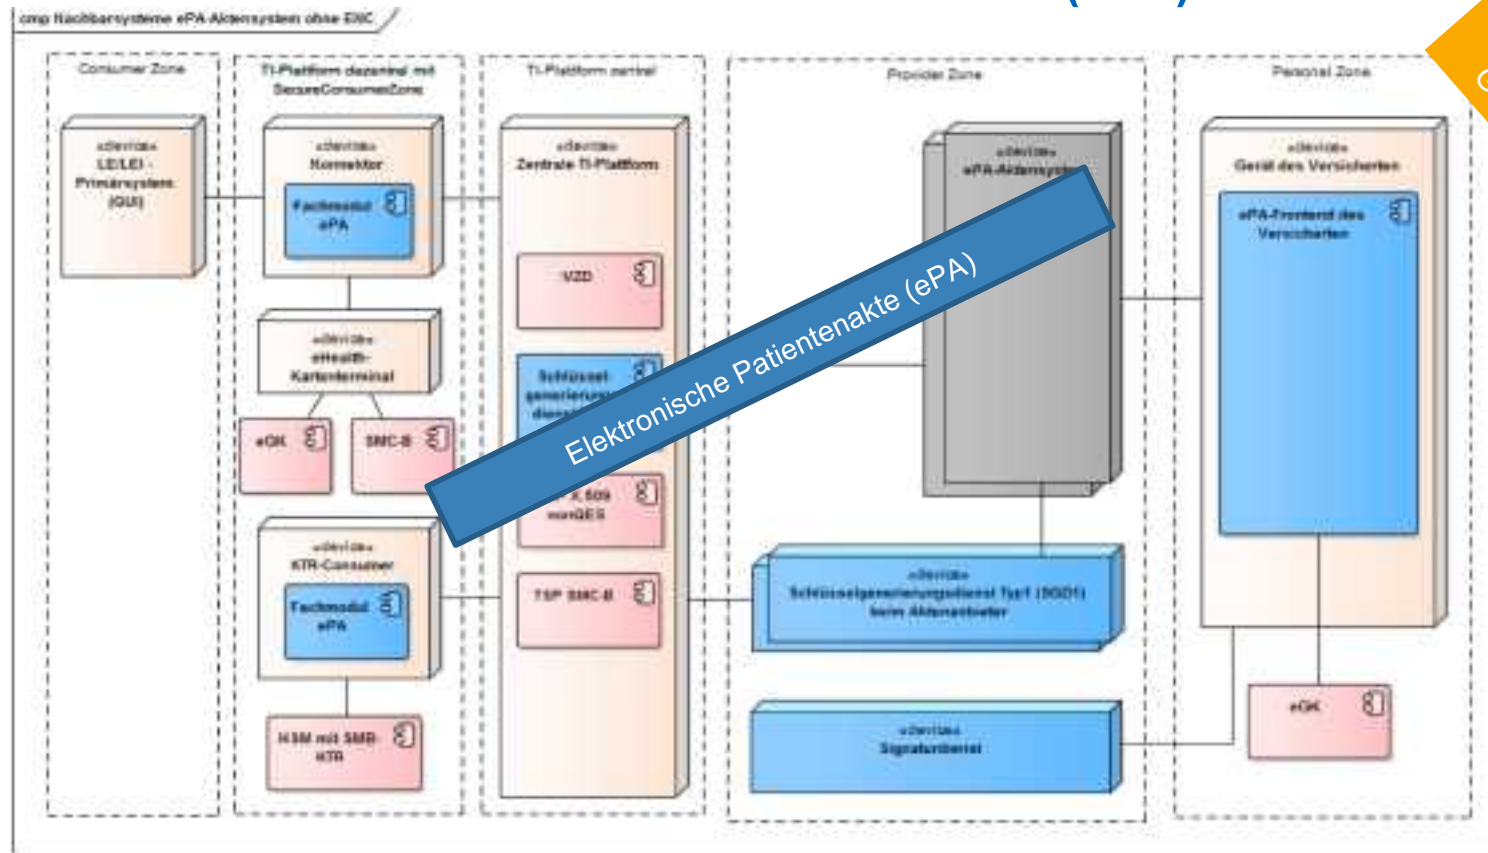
cmp Nachbarsysteme ePA Aktensystem ohne ENC

Consumer Zone

«device»
LE/LEI - Primärsystem (GUI)

TI-Plattform dezentral mit SecureConsumerZone

«device»
Konnektor

Fachmodul ePA

«device»
eHealth-Kartenterminal

eGK

SMC-B

«device»
KTR-Consumer

Fachmodul ePA

HSM mit SMB-KTR

TI-Plattform zentral

«device»
Zentrale TI-Plattform

VZD

Schlüssel generierungs diens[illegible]

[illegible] X.509 nonQES

TSP SMC-B

Provider Zone

«device»
ePA-Aktensys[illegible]

«device»
Schlüsselgenerierungsdienst Typ1 (SGD1) beim Aktenanbieter

«device»
Signaturdienst

Personal Zone

«device»
Gerät des Versicherten

ePA-Frontend des Versicherten

eGK

Elektronische Patientenakte (ePA)